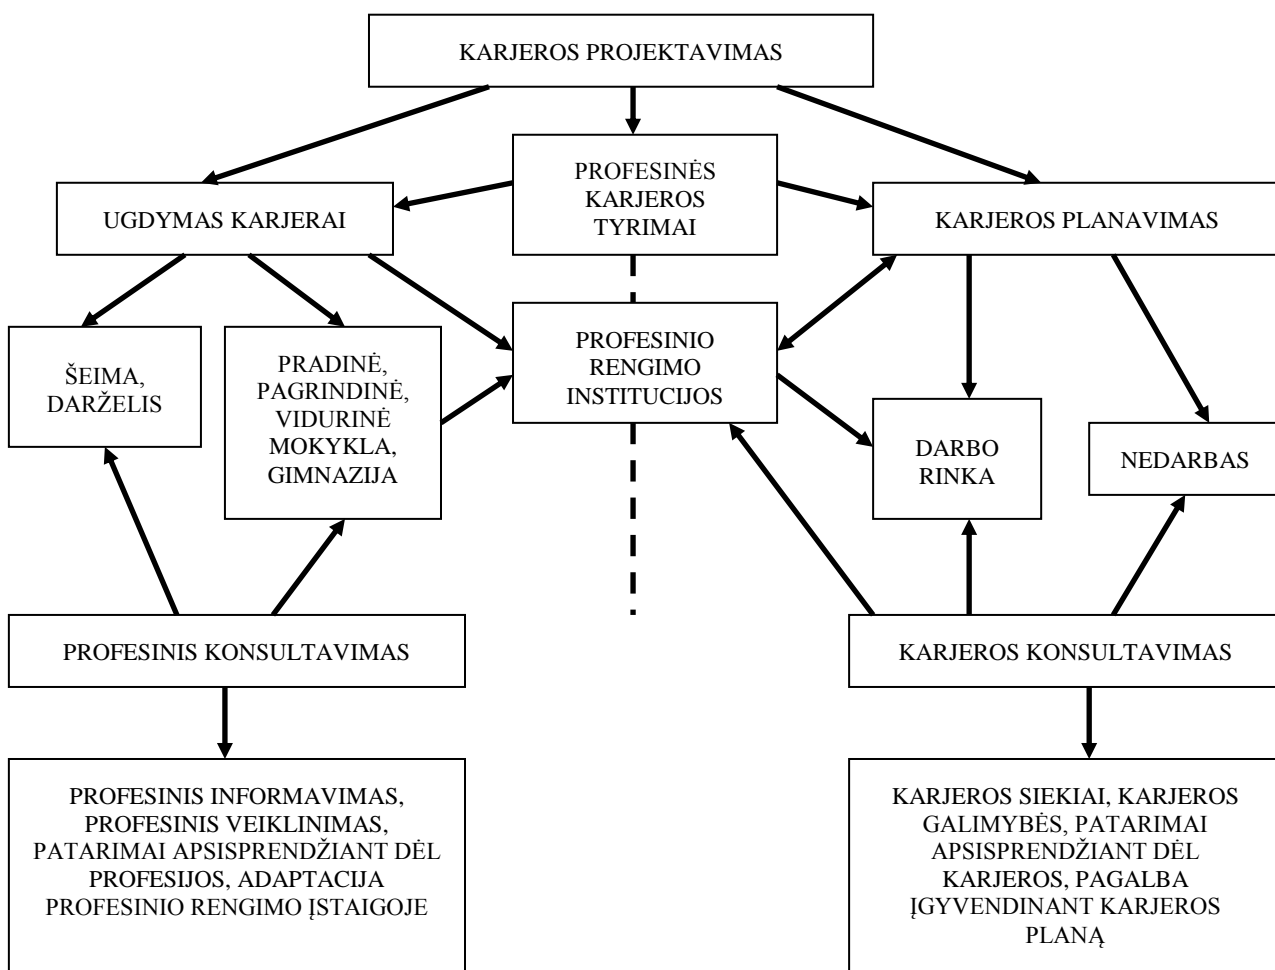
KARJEROS PROJEKTAVIMAS

PROFESINĖS KARJEROS TYRIMAI

UGDYMAS KARJERAI

KARJEROS PLANAVIMAS

ŠEIMA, DARŽELIS

PRADINĖ, PAGRINDINĖ, VIDURINĖ MOKYKLA, GIMNAZIJA

PROFESINIO RENGIMO INSTITUCIJOS

DARBO RINKA

NEDARBAS

PROFESINIS KONSULTAVIMAS

KARJEROS KONSULTAVIMAS

PROFESINIS INFORMAVIMAS, PROFESINIS VEIKLINIMAS, PATARIMAI APSISPRENDŽIANT DĖL PROFESIJOS, ADAPTACIJA PROFESINIO RENGIMO ĮSTAIGOJE

KARJEROS SIEKIAI, KARJEROS GALIMYBĖS, PATARIMAI APSISPRENDŽIANT DĖL KARJEROS, PAGALBA ĮGYVENDINANT KARJEROS PLANĄ